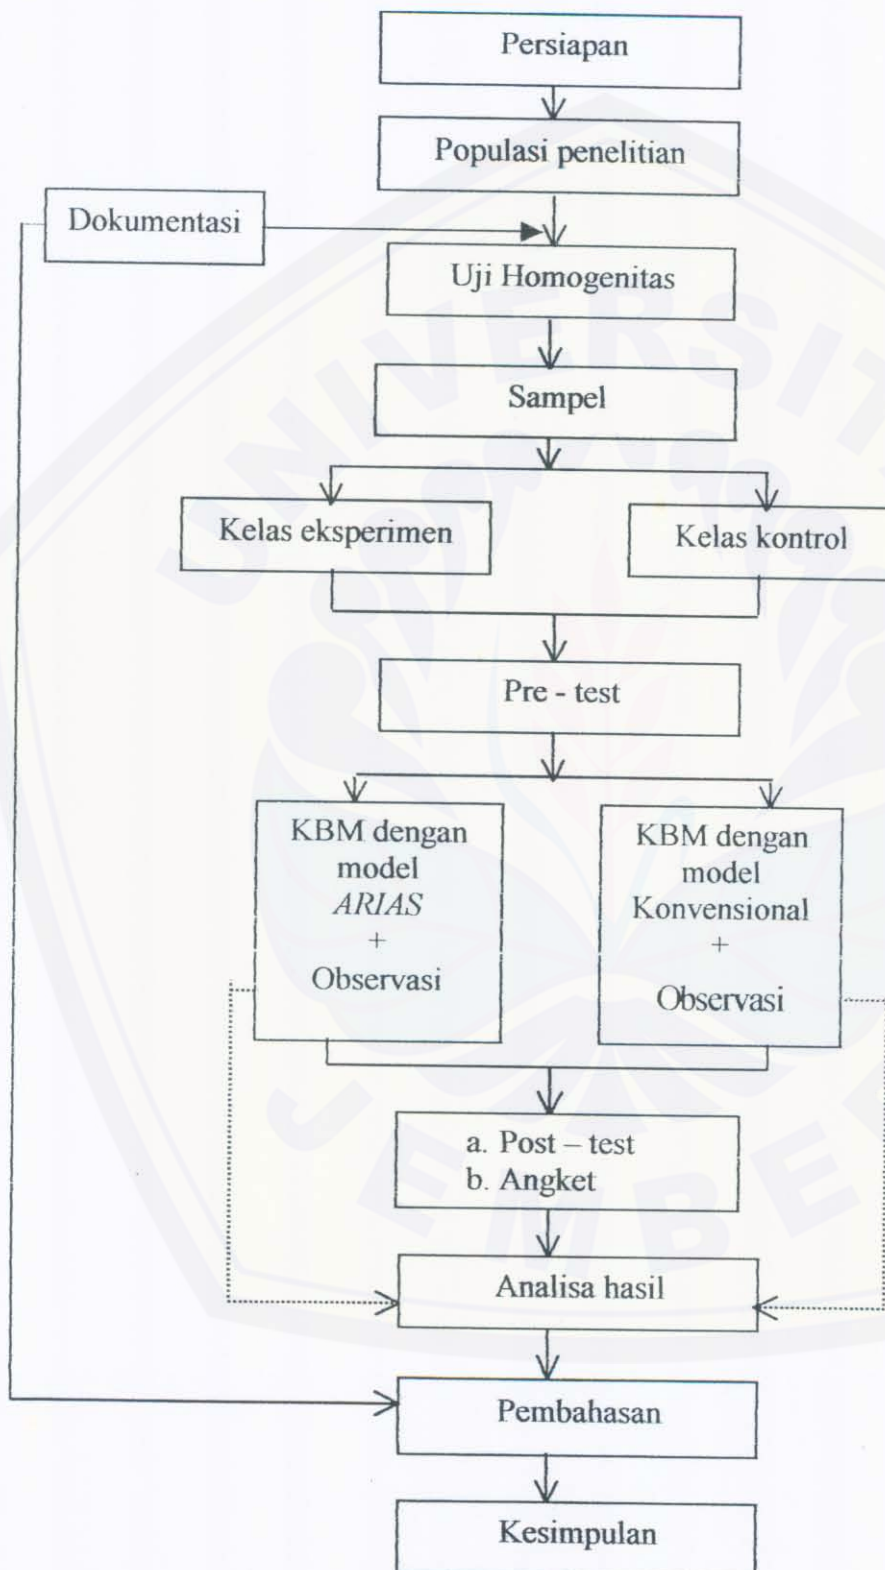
Persiapan

Populasi penelitian

Dokumentasi

Uji Homogenitas

Sampel

Kelas eksperimen

Kelas kontrol

Pre - test

KBM dengan model *ARIAS* + Observasi

KBM dengan model Konvensional + Observasi

a. Post – test
b. Angket

Analisa hasil

Pembahasan

Kesimpulan